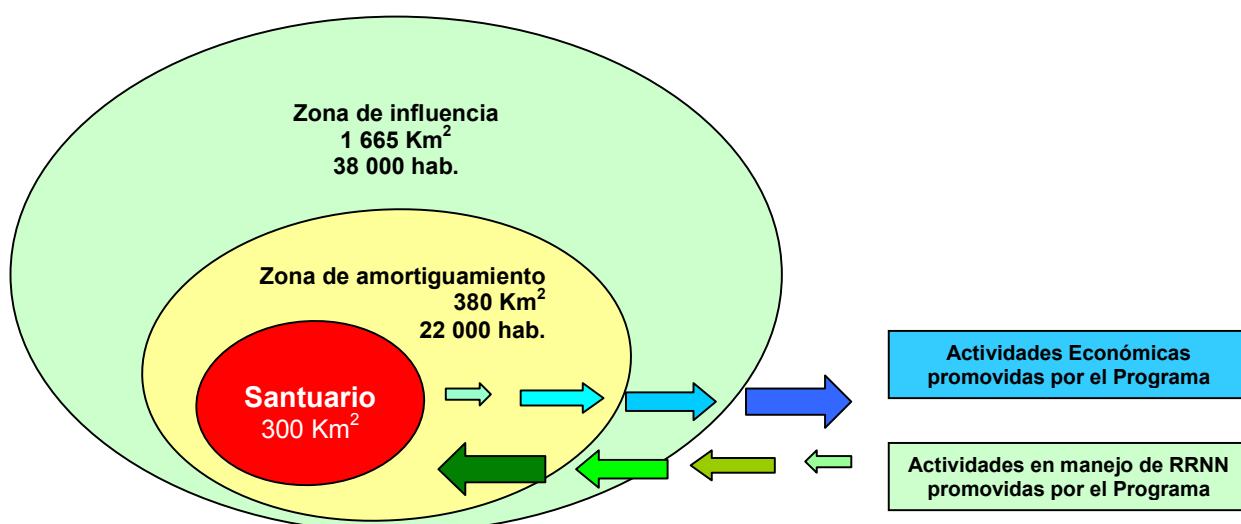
Zona de influencia
1 665 Km$^2$
38 000 hab.

Zona de amortiguamiento
380 Km$^2$
22 000 hab.

Santuario
300 Km$^2$

Actividades Económicas promovidas por el Programa

Actividades en manejo de RRNN promovidas por el Programa